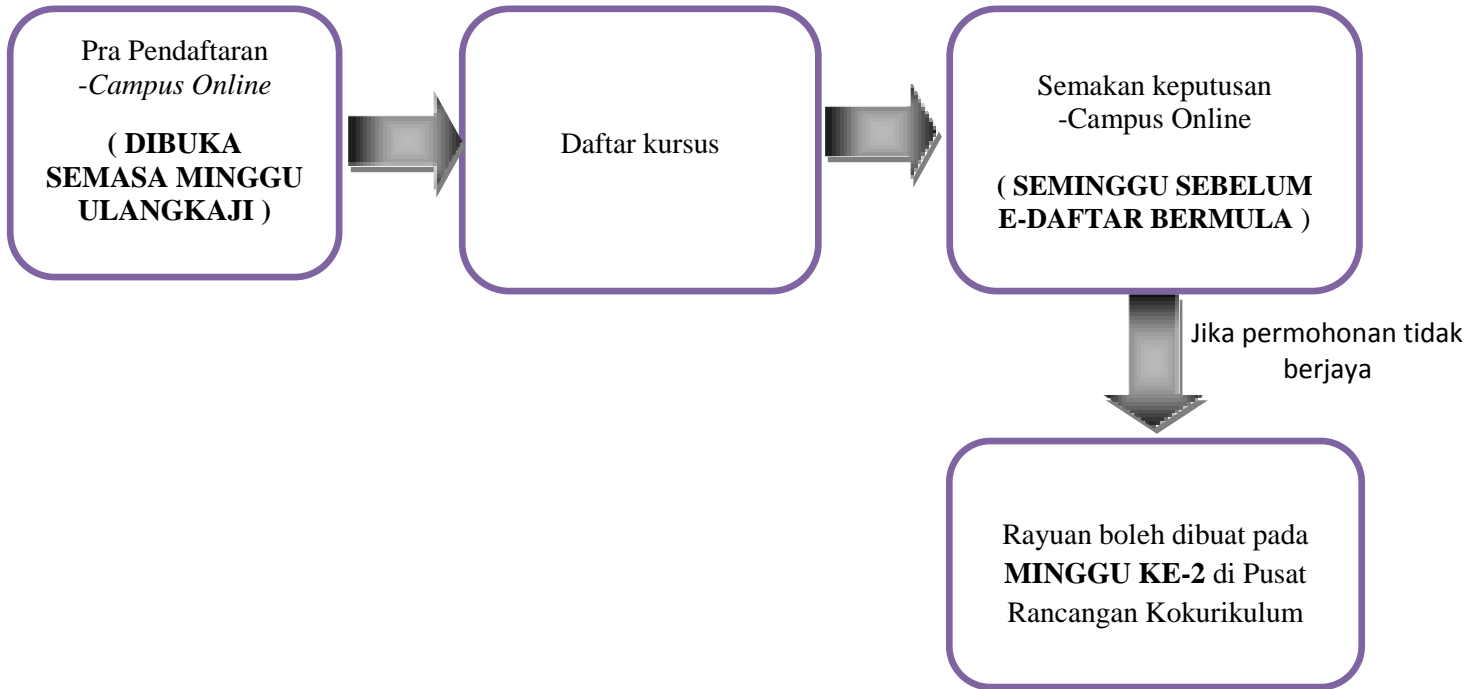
Pra Pendaftaran
-Campus Online

( DIBUKA SEMASA MINGGU ULANGKAJI )

Daftar kursus

Semakan keputusan
-Campus Online

( SEMINGGU SEBELUM E-DAFTAR BERMULA )

Jika permohonan tidak berjaya

Rayuan boleh dibuat pada MINGGU KE-2 di Pusat Rancangan Kokurikulum